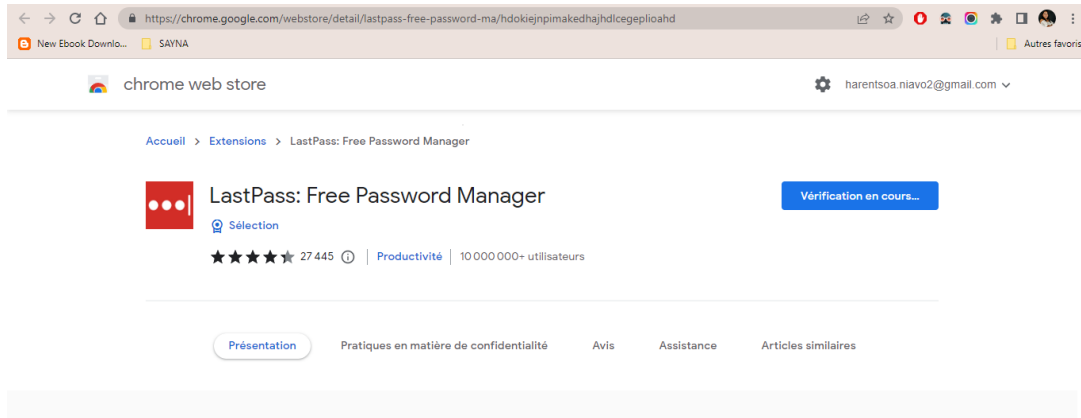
https://chrome.google.com/webstore/detail/lastpass-free-password-ma/hdokiejnpimakedhajhdlcegeplioahd

New Ebook Downlo... SAYNA Autres favoris

chrome web store

harentsoa.niavo2@gmail.com

Accueil > Extensions > LastPass: Free Password Manager

LastPass: Free Password Manager

Sélection

27 445 | Productivité | 10 000 000+ utilisateurs

Vérification en cours...

Présentation Pratiques en matière de confidentialité Avis Assistance Articles similaires